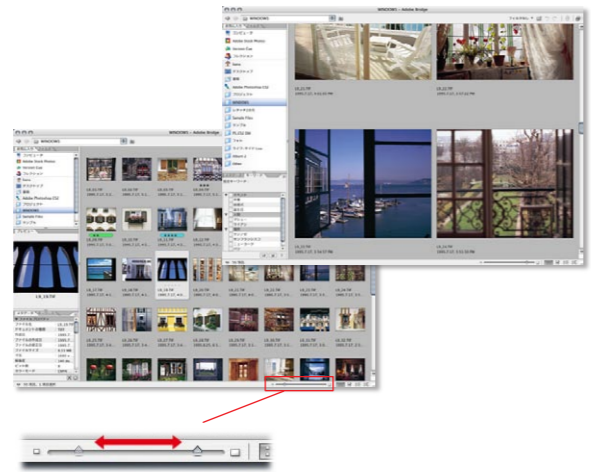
WINDOWS — Adobe Bridge

WINDOWS

コンピュータ

Adobe Stock Photos

Version Cue

コレクション

Sams

デスクトップ

書類

Adobe Photoshop CS2

プロジェクト

WINDOWS

Sample Files

フィルタなし

WINDOWS — Adobe Bridge

WINDOWS

LR_19.TIF